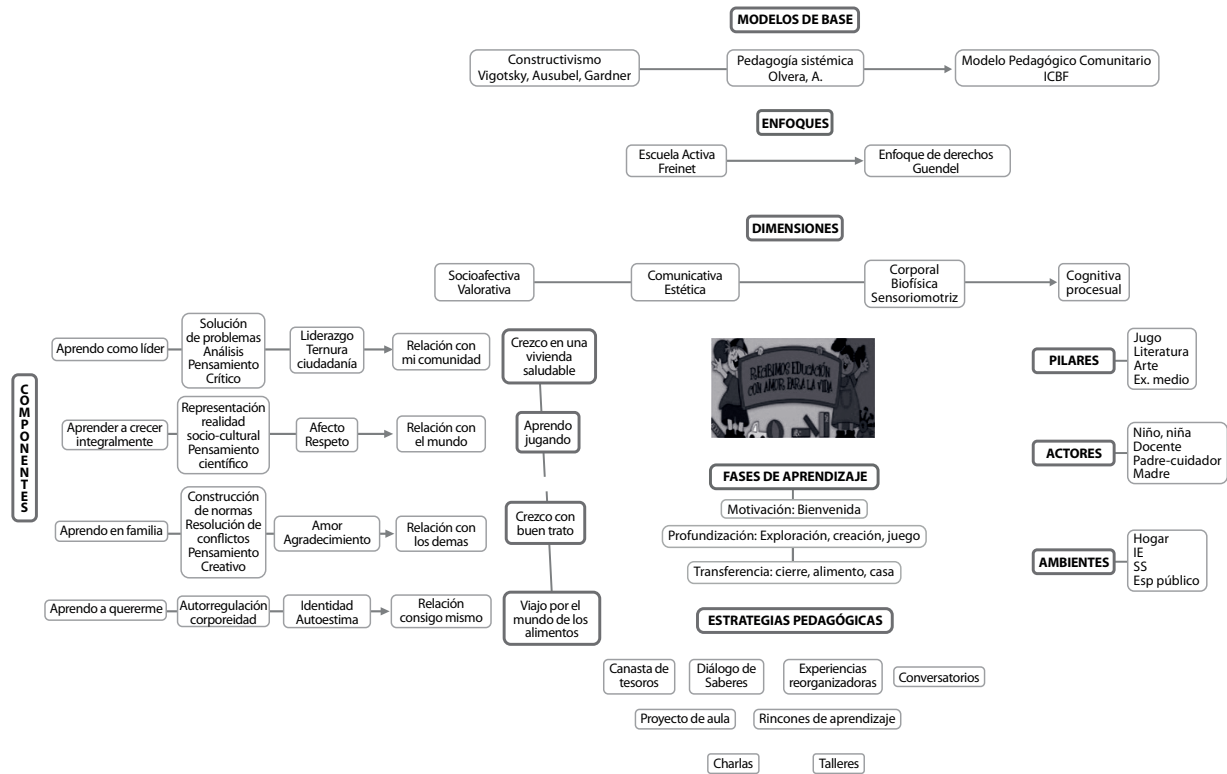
MODELOS DE BASE

Constructivismo
Vigotsky, Ausubel, Gardner

Pedagogía sistémica
Olvera, A.

Modelo Pedagógico Comunitario
ICBF

ENFOQUES

Escuela Activa
Freinet

Enfoque de derechos
Guendel

DIMENSIONES

Socioafectiva
Valorativa

Comunicativa
Estética

Corporal
Biofísica
Sensoriomotriz

Cognitiva
procesual

COMPONENTES

Aprendo como líder

Solución de problemas
Análisis
Pensamiento Crítico

Liderazgo
Ternura
ciudadanía

Relación con mi comunidad

Aprender a crecer integralmente

Representación realidad socio-cultural
Pensamiento científico

Afecto
Respeto

Relación con el mundo

Aprendo en familia

Construcción de normas
Resolución de conflictos
Pensamiento Creativo

Amor
Agradecimiento

Relación con los demas

Aprendo a quererme

Autorregulación
corporeidad

Identidad
Autoestima

Relación consigo mismo

Crezco en una vivienda saludable

Aprendo jugando

Crezco con buen trato

Viaje por el mundo de los alimentos

RECIBIMOS EDUCACIÓN CON AMOR PARA LA VIDA

FASES DE APRENDIZAJE

Motivación: Bienvenida

Profundización: Exploración, creación, juego

Transferencia: cierre, alimento, casa

ESTRATEGIAS PEDAGÓGICAS

Canasta de tesoros

Diálogo de Saberes

Experiencias reorganizadoras

Conversatorios

Proyecto de aula

Rincones de aprendizaje

Charlas

Talleres

PILARES

Jugo
Literatura
Arte
Ex. medio

ACTORES

Niño, niña
Docente
Padre-cuidador
Madre

AMBIENTES

Hogar
IE
SS
Esp público